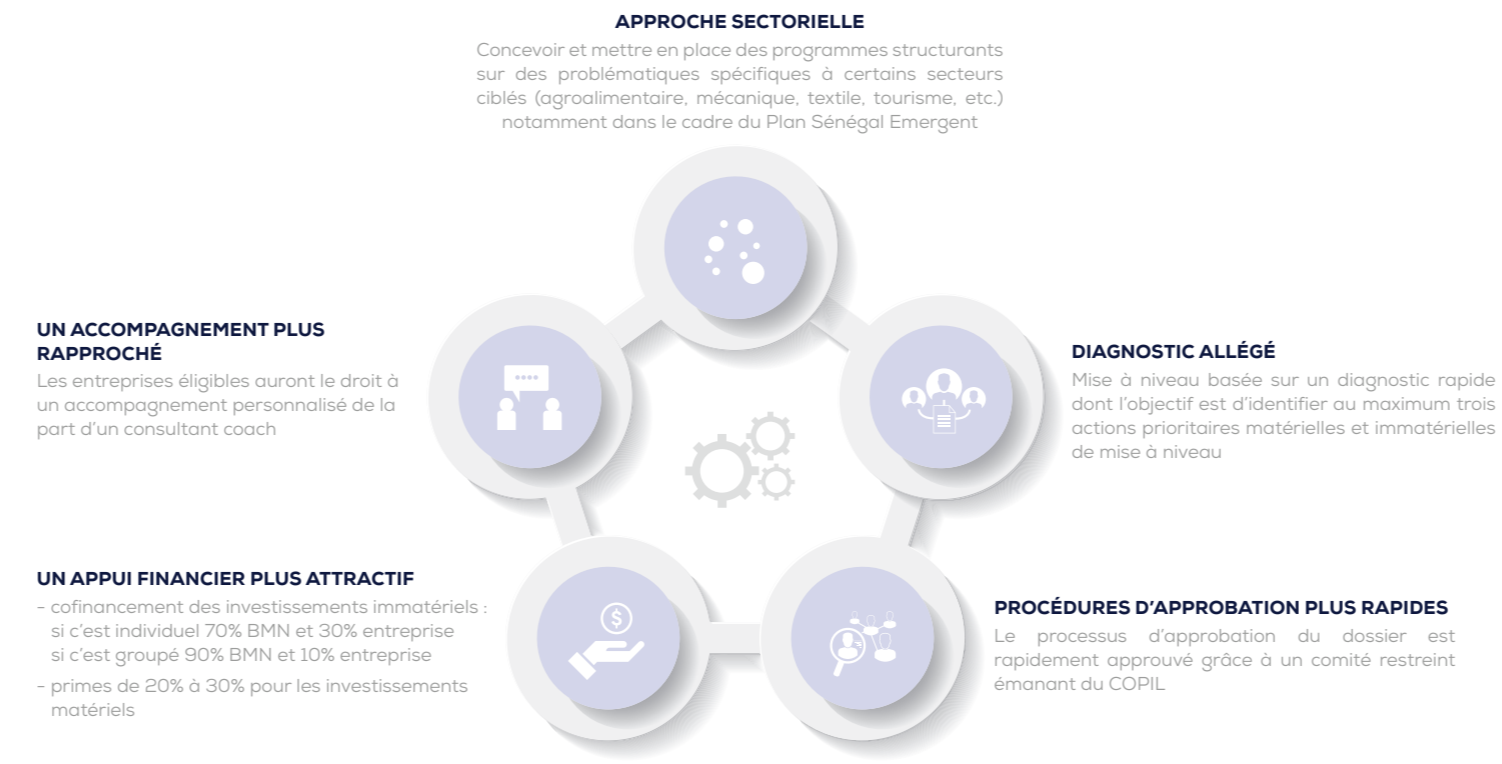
APPROCHE SECTORIELLE
Concevoir et mettre en place des programmes structurants sur des problématiques spécifiques à certains secteurs ciblés (agroalimentaire, mécanique, textile, tourisme, etc.) notamment dans le cadre du Plan Sénégal Emergent

UN ACCOMPAGNEMENT PLUS RAPPROCHÉ
Les entreprises éligibles auront le droit à un accompagnement personnalisé de la part d'un consultant coach

DIAGNOSTIC ALLÉGÉ
Mise à niveau basée sur un diagnostic rapide dont l'objectif est d'identifier au maximum trois actions prioritaires matérielles et immatérielles de mise à niveau

UN APPUI FINANCIER PLUS ATTRACTIF
- cofinancement des investissements immatériels : si c'est individuel 70% BMN et 30% entreprise si c'est groupé 90% BMN et 10% entreprise
- primes de 20% à 30% pour les investissements matériels

PROCÉDURES D'APPROBATION PLUS RAPIDES
Le processus d'approbation du dossier est rapidement approuvé grâce à un comité restreint émanant du COPIL